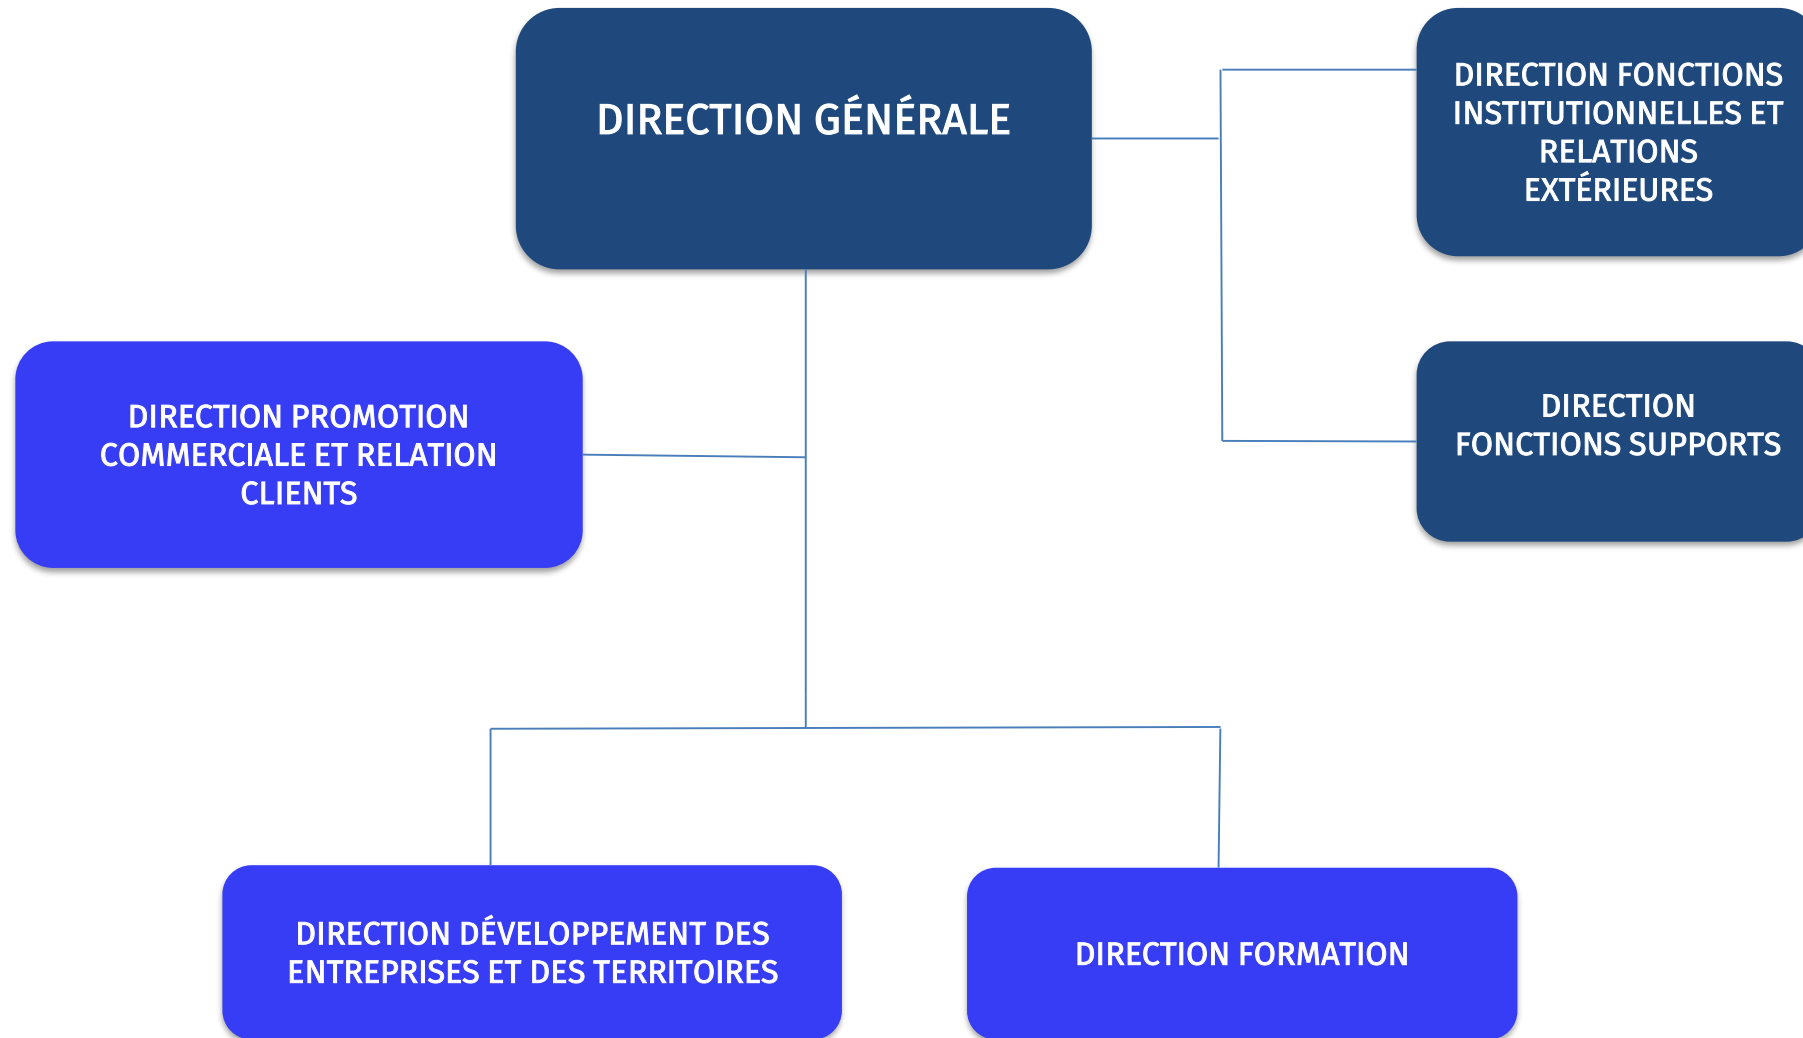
DIRECTION GÉNÉRALE

DIRECTION FONCTIONS INSTITUTIONNELLES ET RELATIONS EXTÉRIEURES

DIRECTION PROMOTION COMMERCIALE ET RELATION CLIENTS

DIRECTION FONCTIONS SUPPORTS

DIRECTION DÉVELOPPEMENT DES ENTREPRISES ET DES TERRITOIRES

DIRECTION FORMATION